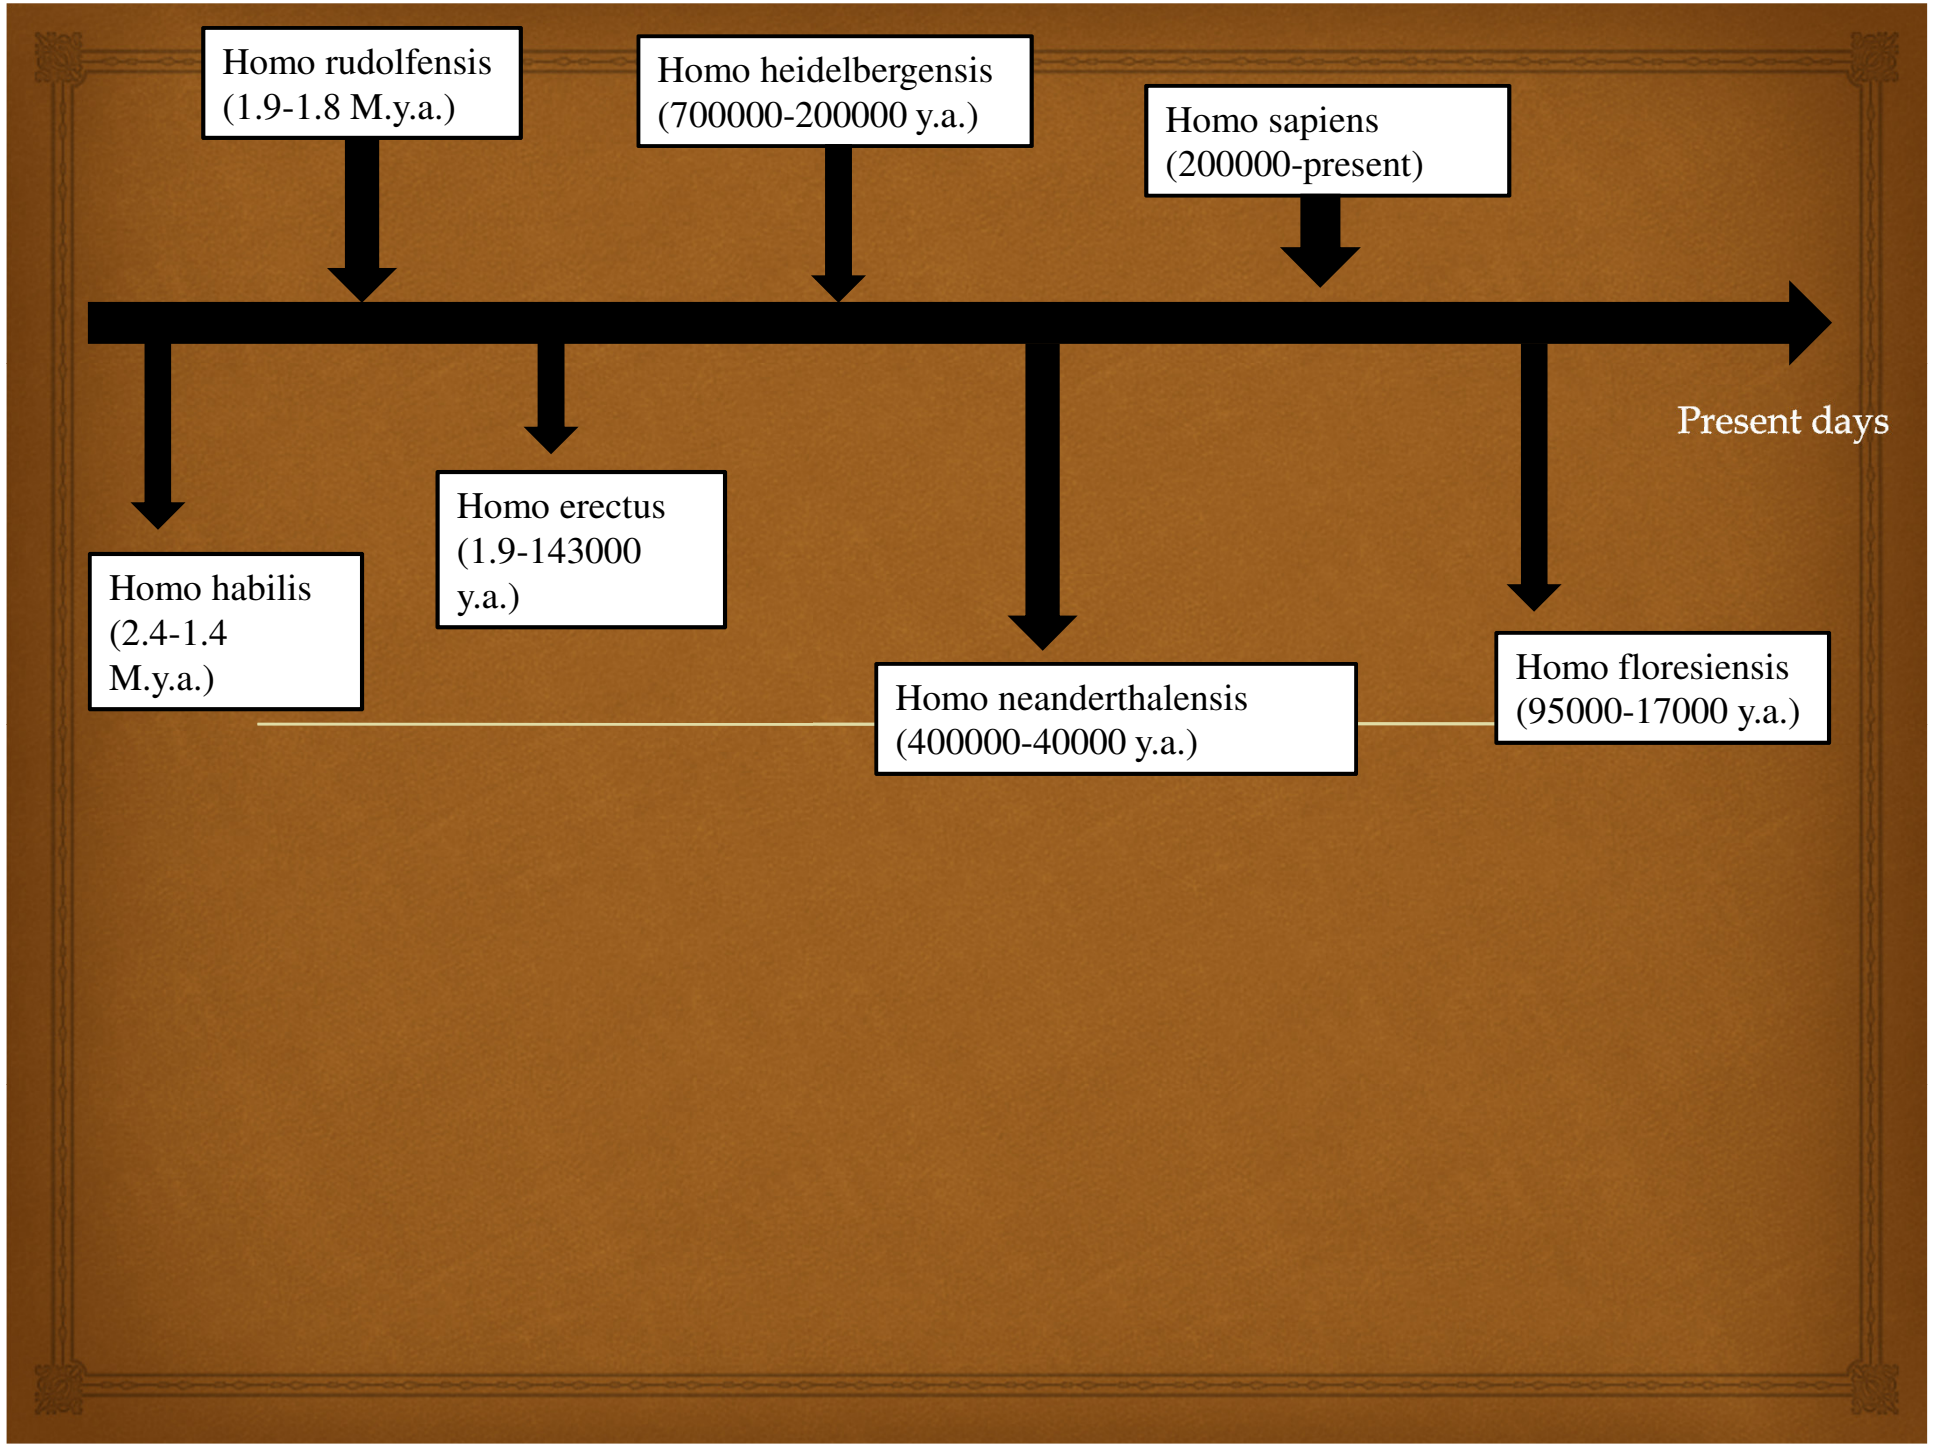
Homo rudolfensis (1.9-1.8 M.y.a.)

Homo heidelbergensis (700000-200000 y.a.)

Homo sapiens (200000-present)

Present days

Homo habilis (2.4-1.4 M.y.a.)

Homo erectus (1.9-143000 y.a.)

Homo neanderthalensis (400000-40000 y.a.)

Homo floresiensis (95000-17000 y.a.)